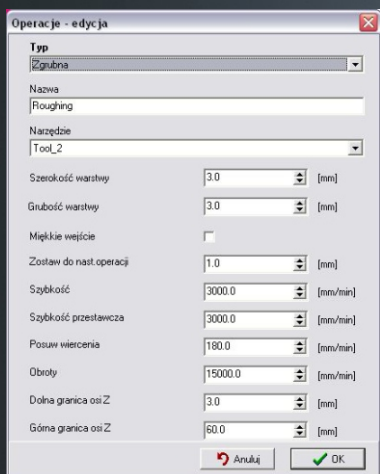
Operacje - edycja

Typ
Zgrubna

Nazwa
Roughing

Narzędzie
Tool_2

Szerokość warstwy 3.0 [mm]

Grubość warstwy 3.0 [mm]

Miękkie wejście

Zostaw do nast.operacji 1.0 [mm]

Szybkość 3000.0 [mm/min]

Szybkość przestawcza 3000.0 [mm/min]

Posuw wiercenia 180.0 [mm/min]

Obroty 15000.0 [mm/min]

Dolna granica osi Z 3.0 [mm]

Górna granica osi Z 60.0 [mm]

Anuluj OK